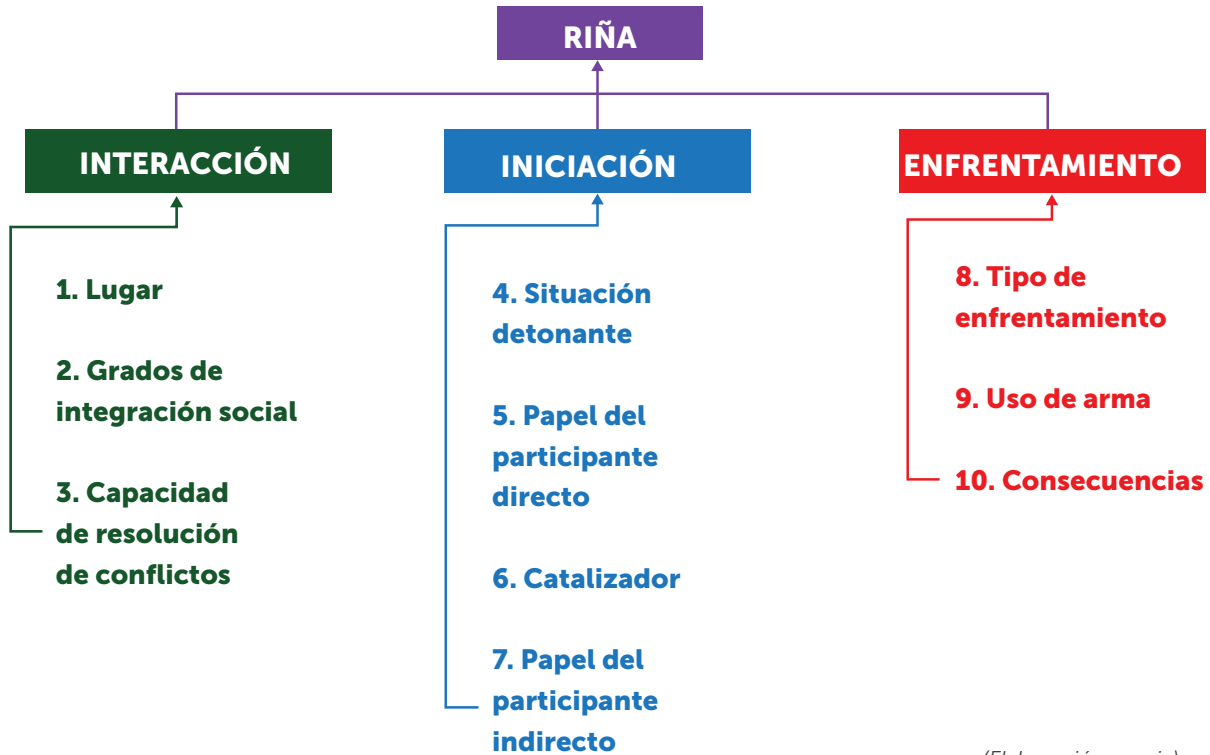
RIÑA

INTERACCIÓN

1. Lugar

2. Grados de integración social

3. Capacidad de resolución de conflictos

INICIACIÓN

4. Situación detonante

5. Papel del participante directo

6. Catalizador

7. Papel del participante indirecto

ENFRENTAMIENTO

8. Tipo de enfrentamiento

9. Uso de arma

10. Consecuencias

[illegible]